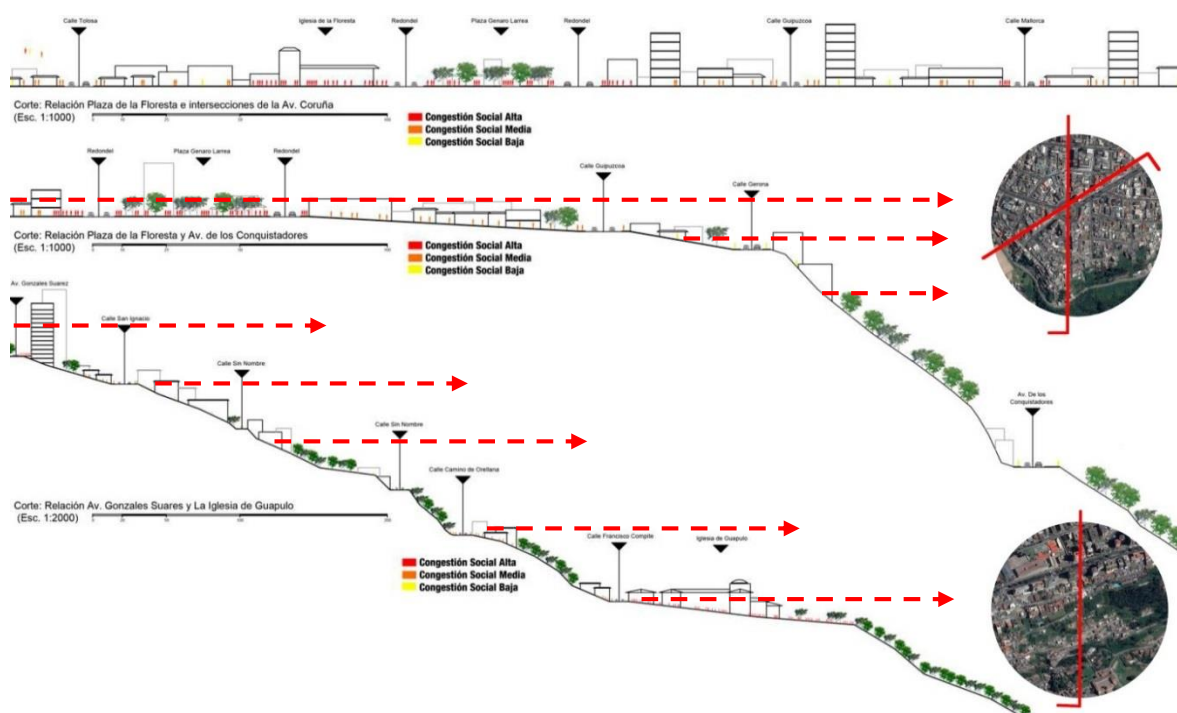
Calle Tolosa
Iglesia de la Floresta
Redondel
Plaza Genaro Larrea
Redondel
Calle Guipuzcoa
Calle Mallorca

Corte: Relación Plaza de la Floresta e intersecciones de la Av. Coruña
(Esc. 1:1000)

Congestión Social Alta
Congestión Social Media
Congestión Social Baja

Redondel
Plaza Genaro Larrea
Redondel
Calle Guipuzcoa
Calle Gerona

Corte: Relación Plaza de la Floresta y Av. de los Conquistadores
(Esc. 1:1000)

Congestión Social Alta
Congestión Social Media
Congestión Social Baja

Av. Gonzales Suarez
Calle San Ignacio
Calle Sin Nombre
Calle Sin Nombre
Calle Camino de Orellana
Av. De los Conquistadores

Corte: Relación Av. Gonzales Suares y La Iglesia de Guapulo
(Esc. 1:2000)

Calle Francisco Compte
Iglesia de Guapulo

Congestión Social Alta
Congestión Social Media
Congestión Social Baja